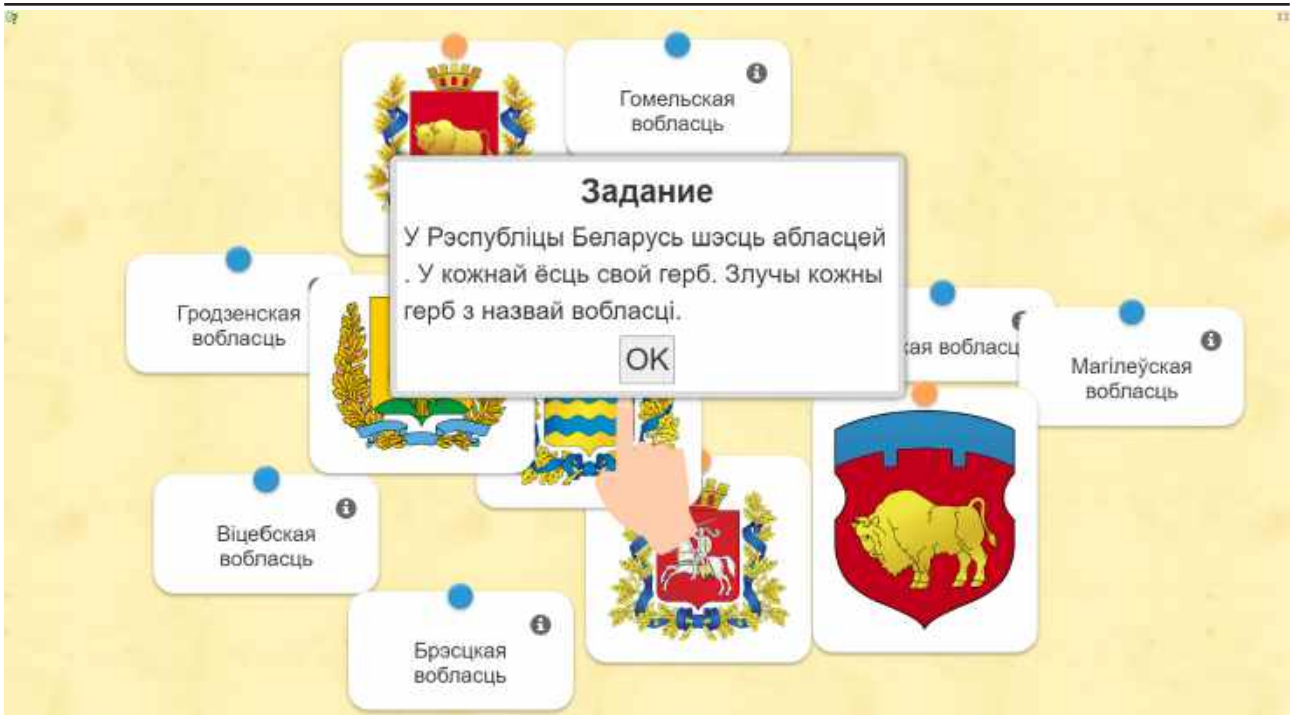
Гомельская вобласць

Задание

У Рэспубліцы Беларусь шэсць абласцей . У кожнай ёсць свой герб. Злучы кожны герб з назвай вобласці.

OK

Гродзенская вобласць

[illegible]кая вобласць

Магілеўская вобласць

Віцебская вобласць

Брэсцкая вобласць